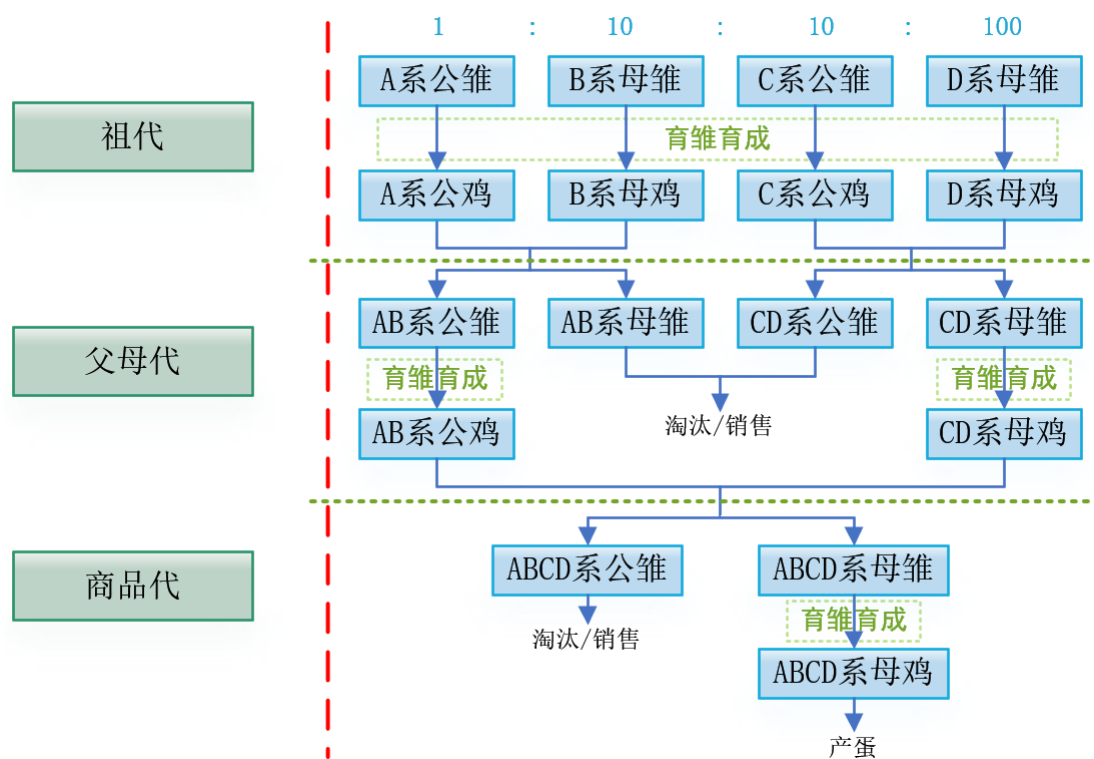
1 : 10 : 10 : 100

祖代

A系公雏
B系母雏
C系公雏
D系母雏

育雏育成

A系公鸡
B系母鸡
C系公鸡
D系母鸡

父母代

AB系公雏
AB系母雏
CD系公雏
CD系母雏

育雏育成

淘汰/销售

育雏育成

AB系公鸡
CD系母鸡

商品代

ABCD系公雏
ABCD系母雏

淘汰/销售

育雏育成

ABCD系母鸡

产蛋